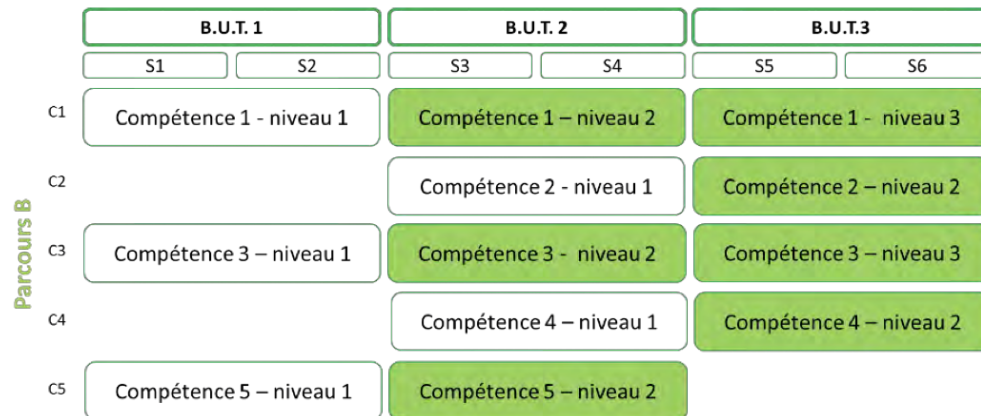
Parcours B

| | B.U.T. 1 | | B.U.T. 2 | | B.U.T.3 | |
|---|---|---|---|---|---|---|
| | S1 | S2 | S3 | S4 | S5 | S6 |
| C1 | Compétence 1 - niveau 1 | | Compétence 1 – niveau 2 | | Compétence 1 - niveau 3 | |
| C2 | | | Compétence 2 - niveau 1 | | Compétence 2 – niveau 2 | |
| C3 | Compétence 3 – niveau 1 | | Compétence 3 - niveau 2 | | Compétence 3 – niveau 3 | |
| C4 | | | Compétence 4 – niveau 1 | | Compétence 4 – niveau 2 | |
| C5 | Compétence 5 – niveau 1 | | Compétence 5 – niveau 2 | | | |